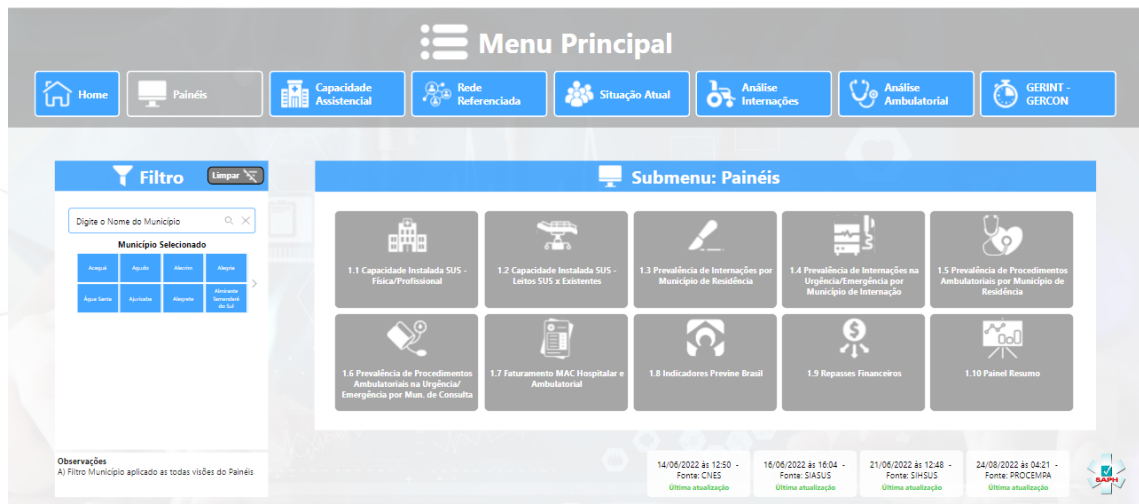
Menu Principal

Home
Painéis
Capacidade Assistencial
Rede Referenciada
Situação Atual
Análise Internações
Análise Ambulatorial
GERINT - GERCON

Filtro
Limpar

Digite o Nome do Município

Município Selecionado

| Aceguá | Agudo | Alecrim | Alegria |
|---|---|---|---|
| Água Santa | Ajuricaba | Alegrete | Almirante Tamandaré do Sul |

Submenu: Painéis

1.1 Capacidade Instalada SUS - Física/Profissional
1.2 Capacidade Instalada SUS - Leitos SUS x Existentes
1.3 Prevalência de Internações por Município de Residência
1.4 Prevalência de Internações na Urgência/Emergência por Município de Internação
1.5 Prevalência de Procedimentos Ambulatoriais por Município de Residência
1.6 Prevalência de Procedimentos Ambulatoriais na Urgência/ Emergência por Mun. de Consulta
1.7 Faturamento MAC Hospitalar e Ambulatorial
1.8 Indicadores Previne Brasil
1.9 Repasses Financeiros
1.10 Painel Resumo

Observações
A) Filtro Município aplicado as todas visões do Painéis

14/06/2022 às 12:50 - Fonte: CNES
Última atualização
16/06/2022 às 16:04 - Fonte: SIASUS
Última atualização
21/06/2022 às 12:48 - Fonte: SIHSUS
Última atualização
24/08/2022 às 04:21 - Fonte: PROCEMPA
Última atualização

SAPH